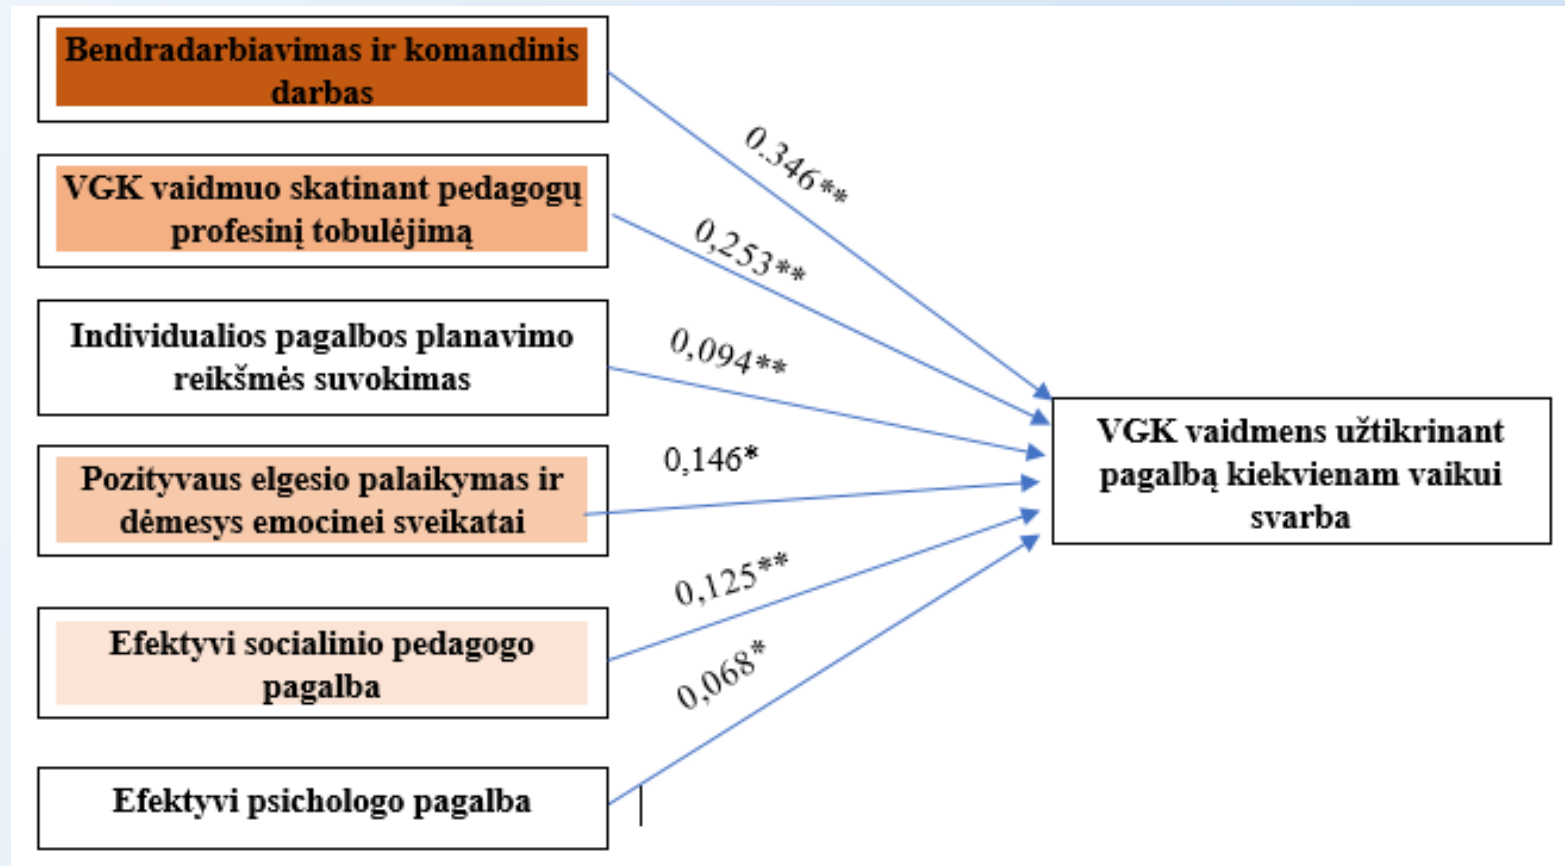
Bendradarbiavimas ir komandinis darbas

VGK vaidmuo skatinant pedagogų profesinį tobulėjimą

Individualios pagalbos planavimo reikšmės suvokimas

Pozityvaus elgesio palaikymas ir dėmesys emocinei sveikatai

Efektyvi socialinio pedagogo pagalba

Efektyvi psichologo pagalba

0,346**

0,253**

0,094**

0,146*

0,125**

0,068*

VGK vaidmens užtikrinant pagalbą kiekvienam vaikui svarba